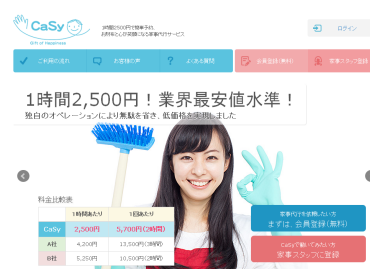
CaSy
Gift of Happiness

1時間2,500円で簡単予約
お客様とお家族を笑顔にする家事代行サービス

ログイン

ご利用の流れ
お客様の声
よくある質問
会員登録(無料)
家事スタッフに登録

1時間2,500円！業界最安値水準！
独自のオペレーションにより無駄を省き、低価格を実現しました

料金比較表

| | 1時間あたり | 1日あたり |
|---|---|---|
| CaSy | 2,500円 | 5,700円(2時間) |
| A社 | 4,200円 | 13,500円(3時間) |
| B社 | 5,250円 | 10,500円(2時間) |

家事代行を依頼したい方
まずは、会員登録(無料)

CaSyで働いてみたい方
家事スタッフに登録